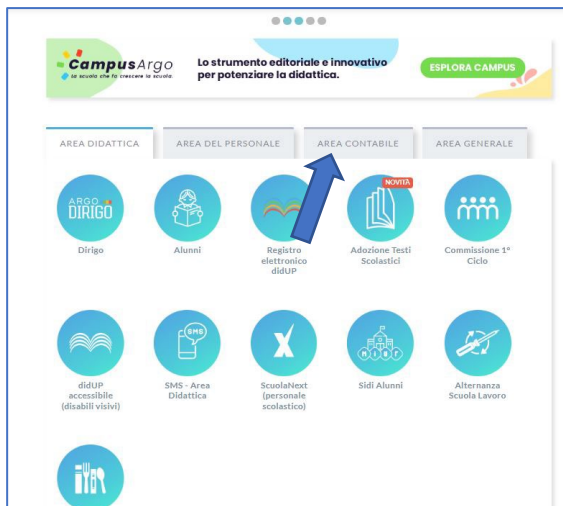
CampusArgo
la scuola che fa crescere la scuola

Lo strumento editoriale e innovativo per potenziare la didattica.

ESPLORA CAMPUS

AREA DIDATTICA
AREA DEL PERSONALE
AREA CONTABILE
AREA GENERALE

ARGO DIRIGO
Dirigo

Alunni

Registro elettronico didUP

NOVITÀ
Adozione Testi Scolastici

Commissione 1° Ciclo

didUP accessibile (disabili visivi)

SMS
SMS - Area Didattica

ScuolaNext (personale scolastico)

Sidi Alunni

Alternanza Scuola Lavoro